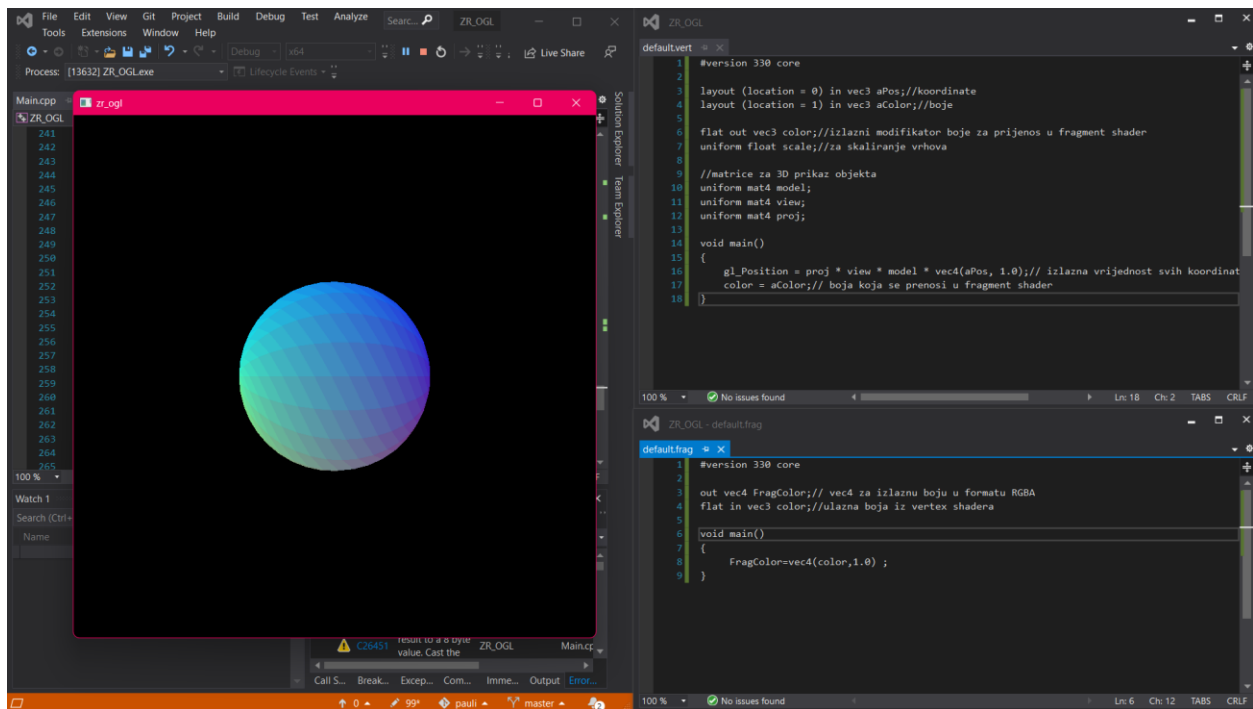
File Edit View Git Project Build Debug Test Analyze Searc... ZR_OGL
Tools Extensions Window Help
Debug x64 Live Share
Process: [13632] ZR_OGL.exe Lifecycle Events

Main.cpp
ZR_OGL
241
242
243
244
245
246
247
248
249
250
251
252
253
254
255
256
257
258
259
260
261
262
263
264
265
100 %

Watch 1
Search (Ctrl+
Name

zr_ogl

Solution Explorer Team Explorer

C26451 result to a 8 byte value. Cast the ZR_OGL Main.cp

Call S... Break... Excep... Com... Imme... Output Error...

↑ 0 99* pauli master 2

ZR_OGL
default.vert
1 #version 330 core
2
3 layout (location = 0) in vec3 aPos;//koordinate
4 layout (location = 1) in vec3 aColor;//boje
5
6 flat out vec3 color;//izlazni modifikator boje za prijenos u fragment shader
7 uniform float scale;//za skaliranje vrhova
8
9 //matrice za 3D prikaz objekta
10 uniform mat4 model;
11 uniform mat4 view;
12 uniform mat4 proj;
13
14 void main()
15 {
16 gl_Position = proj * view * model * vec4(aPos, 1.0);// izlazna vrijednost svih koordinat
17 color = aColor;// boja koja se prenosi u fragment shader
18 }
100 % No issues found Ln: 18 Ch: 2 TABS CRLF

ZR_OGL - default.frag
default.frag
1 #version 330 core
2
3 out vec4 FragColor;// vec4 za izlaznu boju u formatu RGBA
4 flat in vec3 color;//ulazna boja iz vertex shadera
5
6 void main()
7 {
8 FragColor=vec4(color,1.0) ;
9 }
100 % No issues found Ln: 6 Ch: 12 TABS CRLF